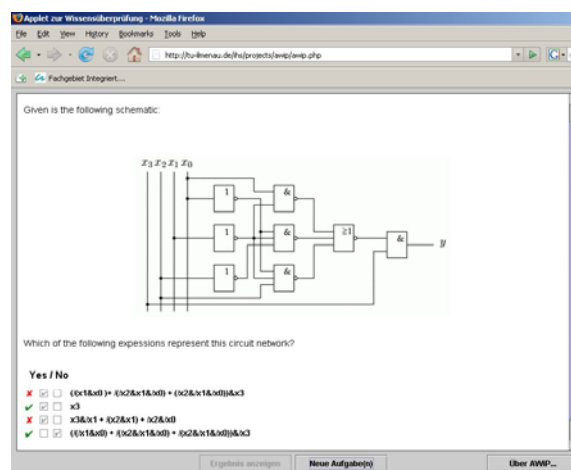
Applet zur Wissensüberprüfung - Mozilla Firefox

File Edit View History Bookmarks Tools Help

http://tu-ilmenau.de/ihs/projects/awp/awp.php

Fachgebiet Integriert...

Given is the following schematic:

$x_3$ $x_2$ $x_1$ $x_0$

1

&

1

&

≥1

&

$y$

1

&

Which of the following expessions represent this circuit network?

Yes / No

((x1&x0 )+ /(x2&x1&/x0) + (x2&/x1&/x0))&x3

x3

x3&/x1 + /(x2&x1) + /x2&/x0

(/(/x1&x0) + /(x2&/x1&/x0) + /(x2&/x1&x0))&/x3

Ergebnis anzeigen

Neue Aufgabe(n)

Über AWP...